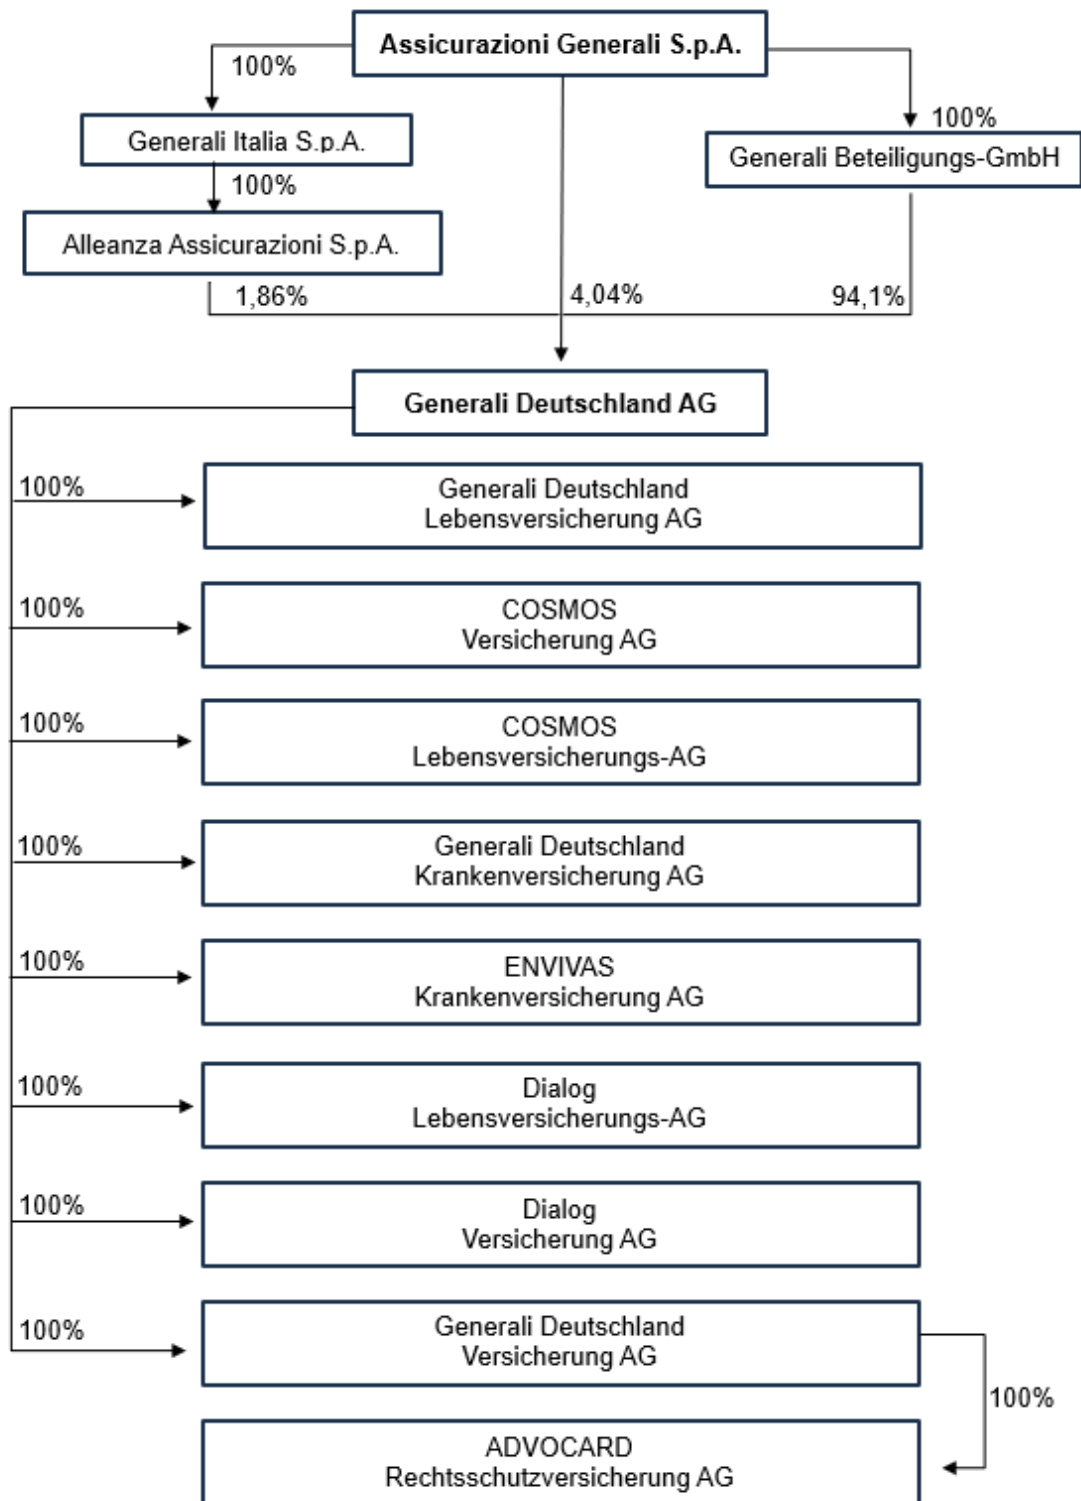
Assicurazioni Generali S.p.A.

100%

Generali Italia S.p.A.

100%

Alleanza Assicurazioni S.p.A.

100%

Generali Beteiligungs-GmbH

1,86%

4,04%

94,1%

Generali Deutschland AG

100%

Generali Deutschland Lebensversicherung AG

100%

COSMOS Versicherung AG

100%

COSMOS Lebensversicherungs-AG

100%

Generali Deutschland Krankenversicherung AG

100%

ENVIVAS Krankenversicherung AG

100%

Dialog Lebensversicherungs-AG

100%

Dialog Versicherung AG

100%

Generali Deutschland Versicherung AG

100%

ADVOCARD Rechtsschutzversicherung AG